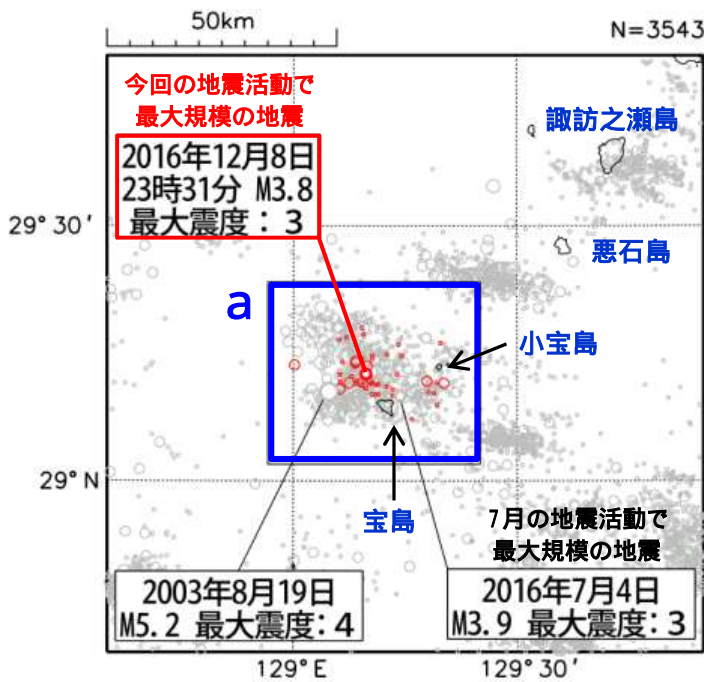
50km

N=3543

今回の地震活動で
最大規模の地震

2016年12月8日
23時31分 M3.8
最大震度：3

諏訪之瀬島

29° 30′

悪石島

a

小宝島

29° N

宝島

7月の地震活動で
最大規模の地震

2003年8月19日
M5.2 最大震度：4

2016年7月4日
M3.9 最大震度：3

129° E

129° 30′